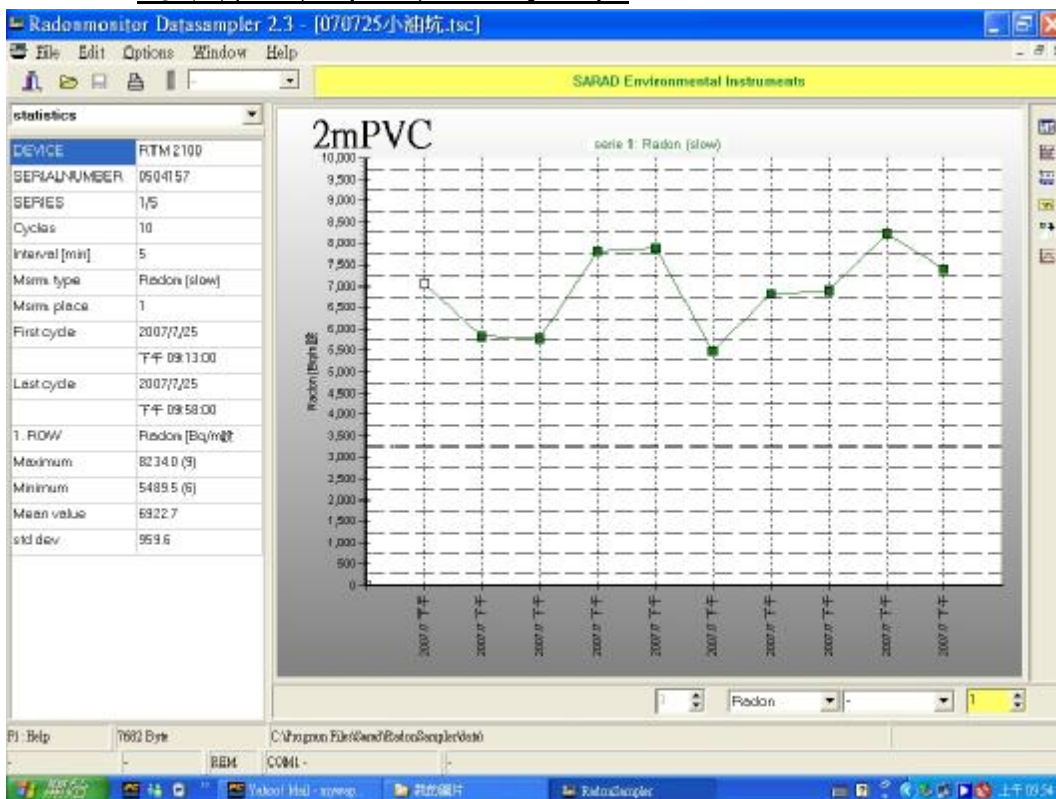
Radonmonitor Datasampler 2.3 - [070725小組坑.tsc]

File Edit Options Window Help

SARAD Environmental Instruments

statistics

| DEVICE | RTM 2100 |
|---|---|
| SERIALNUMBER | 0504157 |
| SERIES | 1/5 |
| Cycles | 10 |
| Interval [min] | 5 |
| Msms. type | Radon (slow) |
| Msms. place | 1 |
| First cycle | 2007/7/25 |
| | 下午 09:13:00 |
| Last cycle | 2007/7/25 |
| | 下午 09:58:00 |
| 1. ROW | Radon [Bq/m試 |
| Maximum | 8234.0 (9) |
| Minimum | 5489.5 (6) |
| Mean value | 6922.7 |
| std dev | 959.6 |

2mPVC

serie 1: Radon (slow)

10,000
9,500
9,000
8,500
8,000
7,500
7,000
6,500
6,000
5,500
5,000
4,500
4,000
3,500
3,000
2,500
2,000
1,500
1,000
500
0

Radon [Bq/m話]

2007/7 下午
2007/7 下午
2007/7 下午
2007/7 下午
2007/7 下午
2007/7 下午
2007/7 下午
2007/7 下午
2007/7 下午
2007/7 下午

1 Radon 1

F1 : Help 7682 Byte C:\Program Files\Sarad\RadonSampler\data\

REM COM1 -

Yahoo! Mail - mywsp... 我的圖片 RadonSampler 上午 09:54